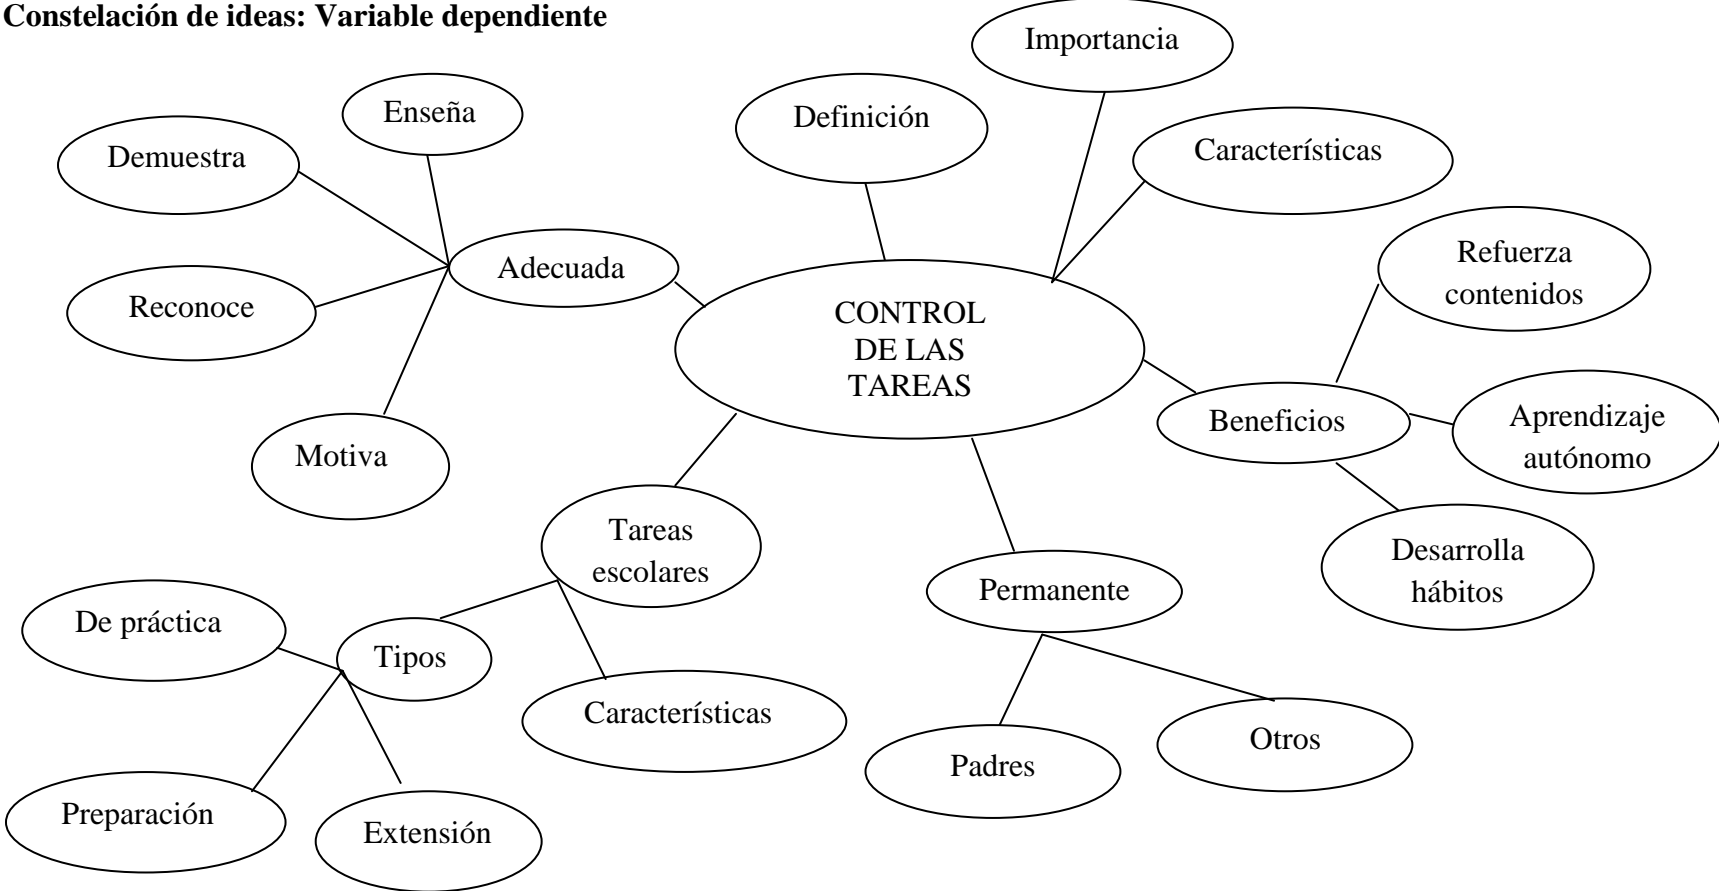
**Constelación de ideas: Variable dependiente**

Importancia

Enseña

Definición

Demuestra

Características

Adecuada

Refuerza contenidos

Reconoce

CONTROL DE LAS TAREAS

Beneficios

Aprendizaje autónomo

Motiva

Tareas escolares

Desarrolla hábitos

Permanente

De práctica

Tipos

Características

Otros

Padres

Preparación

Extensión